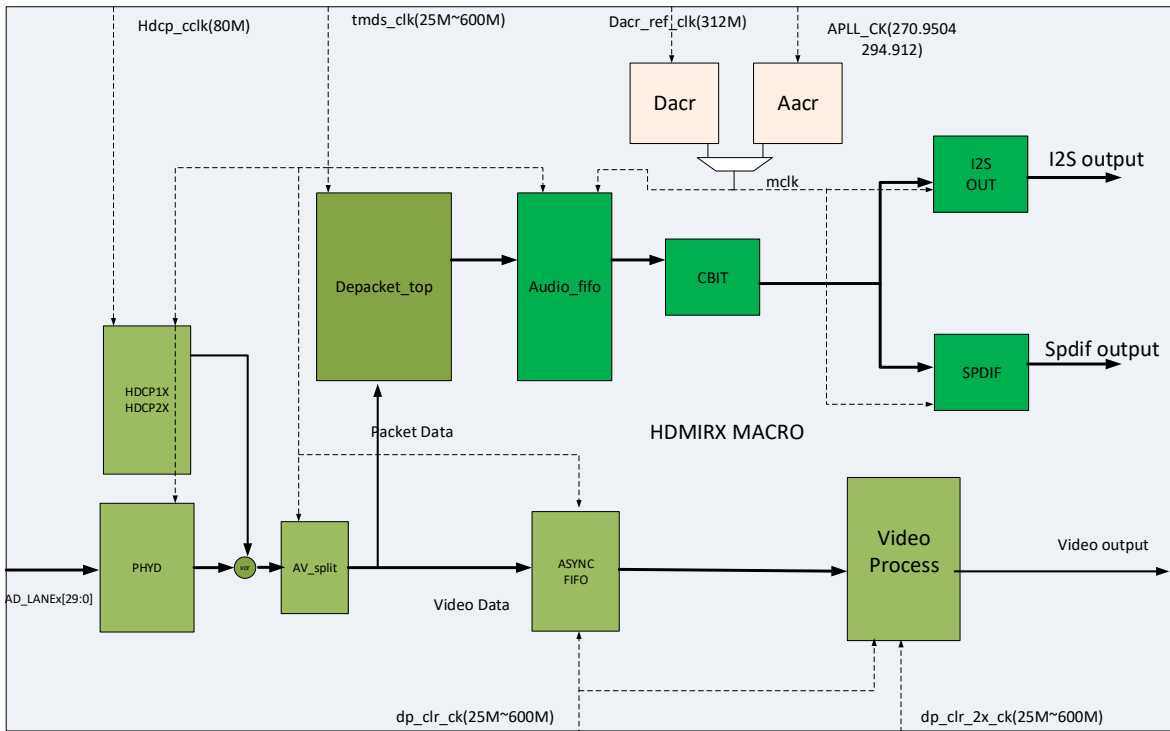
Hdcp_cclk(80M)

tmds_clk(25M~600M)

Dacr_ref_clk(312M)

APLL_CK(270.9504 294.912)

Dacr

Aacr

I2S OUT

I2S output

mclk

Depacket_top

Audio_fifo

CBIT

HDCP1X HDCP2X

SPDIF

Spdif output

Packet Data

HDMIRX MACRO

Video Process

Video output

PHYD

xor

AV_split

ASYNC FIFO

AD_LANEx[29:0]

Video Data

dp_clr_ck(25M~600M)

dp_clr_2x_ck(25M~600M)